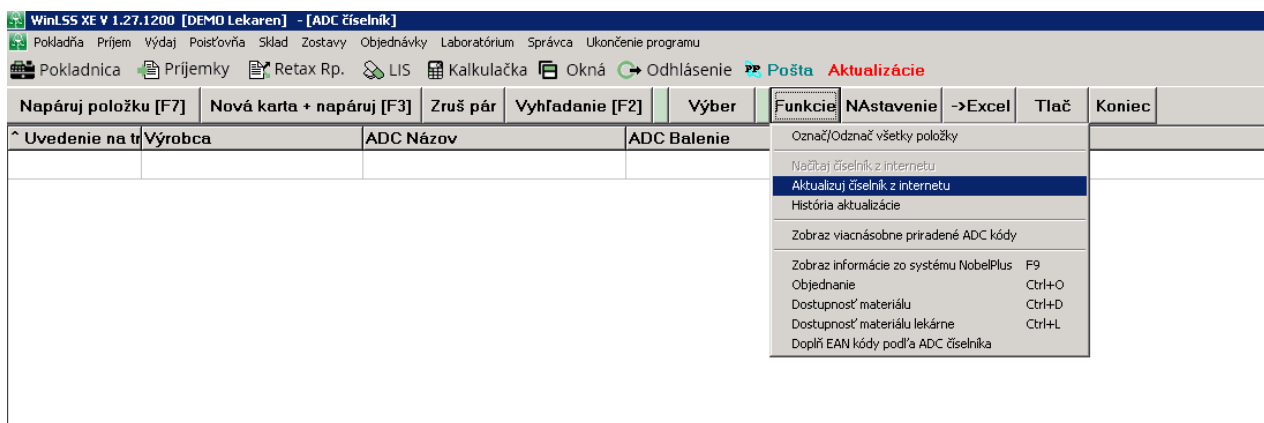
WinLSS XE V 1.27.1200 [DEMO Lekaren] - [ADC číselník]

Pokladňa Príjem Výdaj Poisťovňa Sklad Zostavy Objednávky Laboratórium Správca Ukončenie programu

Pokladnica Príjemky Retax Rp. LIS Kalkulačka Okná Odhlásenie Pošta Aktualizácie

Napáruj položku [F7] | Nová karta + napáruj [F3] | Zruš pár | Vyhľadanie [F2] | Výber | Funkcie | NAstavenie | ->Excel | Tlač | Koniec

| ^ Uvedenie na tr | Výrobca | ADC Názov | ADC Balenie |
|---|---|---|---|
| | | | |

Označ/Odznač všetky položky
Načítaj číselník z internetu
Aktualizuj číselník z internetu
História aktualizácie
Zobraz viacnásobne priradené ADC kódy
Zobraz informácie zo systému NobelPlus F9
Objednanie Ctrl+O
Dostupnosť materiálu Ctrl+D
Dostupnosť materiálu lekárne Ctrl+L
Doplň EAN kódy podľa ADC číselníka